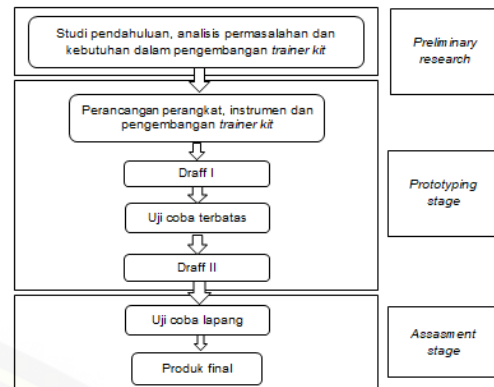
Studi pendahuluan, analisis permasalahan dan kebutuhan dalam pengembangan *trainer kit*

Preliminary research

Perancangan perangkat, instrumen dan pengembangan *trainer kit*

Draff I

Uji coba terbatas

Draff II

Prototyping stage

Uji coba lapang

Produk final

Assesment stage